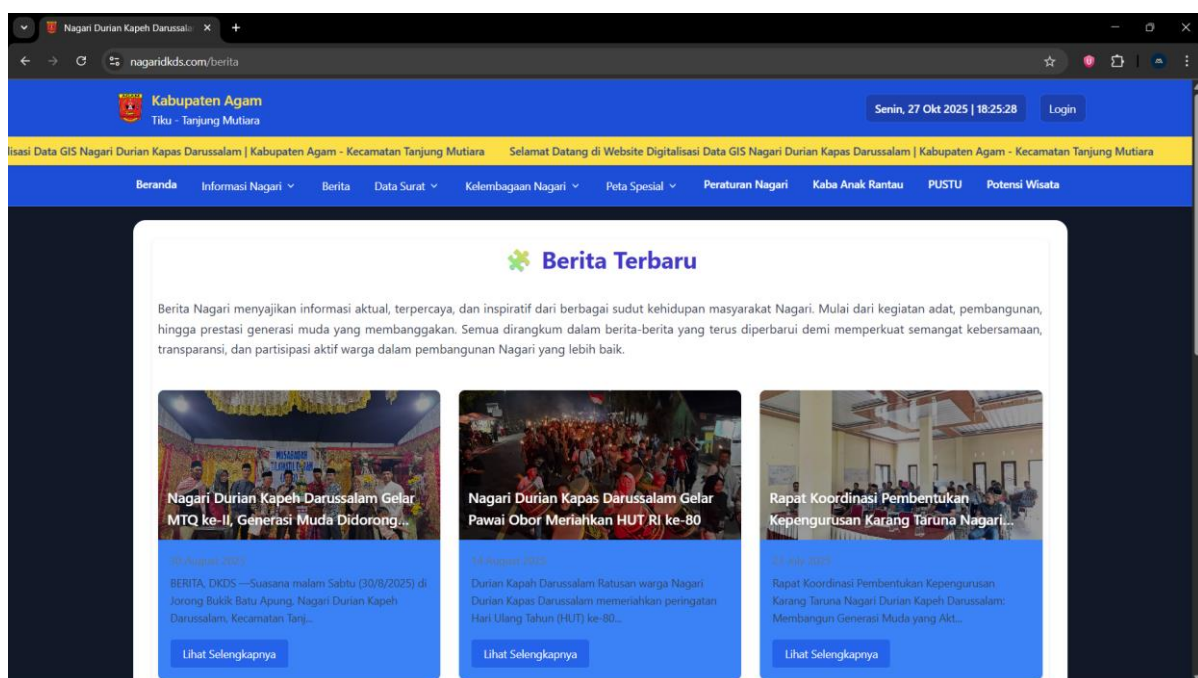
Nagari Durian Kapeh Darussala ×

nagaridkds.com/berita

Kabupaten Agam
Tiku - Tanjung Mutiara

Senin, 27 Okt 2025 | 18:25:28

Login

lisasi Data GIS Nagari Durian Kapas Darussalam | Kabupaten Agam - Kecamatan Tanjung Mutiara    Selamat Datang di Website Digitalisasi Data GIS Nagari Durian Kapas Darussalam | Kabupaten Agam - Kecamatan Tanjung Mutiara

Beranda   Informasi Nagari   Berita   Data Surat   Kelembagaan Nagari   Peta Spesial   Peraturan Nagari   Kaba Anak Rantau   PUSTU   Potensi Wisata

Berita Terbaru

Berita Nagari menyajikan informasi aktual, terpercaya, dan inspiratif dari berbagai sudut kehidupan masyarakat Nagari. Mulai dari kegiatan adat, pembangunan, hingga prestasi generasi muda yang membanggakan. Semua dirangkum dalam berita-berita yang terus diperbarui demi memperkuat semangat kebersamaan, transparansi, dan partisipasi aktif warga dalam pembangunan Nagari yang lebih baik.

Nagari Durian Kapeh Darussalam Gelar MTQ ke-II, Generasi Muda Didorong...

30 Agustus 2025

BERITA, DKDS —Suasana malam Sabtu (30/8/2025) di Jorong Bukik Batu Apung, Nagari Durian Kapeh Darussalam, Kecamatan Tanj...

Lihat Selengkapnya

Nagari Durian Kapas Darussalam Gelar Pawai Obor Meriahkan HUT RI ke-80

14 Agustus 2025

Durian Kapah Darussalam Ratusan warga Nagari Durian Kapas Darussalam memeriahkan peringatan Hari Ulang Tahun (HUT) ke-80...

Lihat Selengkapnya

Rapat Koordinasi Pembentukan Kepengurusan Karang Taruna Nagari...

30 Juli 2025

Rapat Koordinasi Pembentukan Kepengurusan Karang Taruna Nagari Durian Kapeh Darussalam: Membangun Generasi Muda yang Akt...

Lihat Selengkapnya